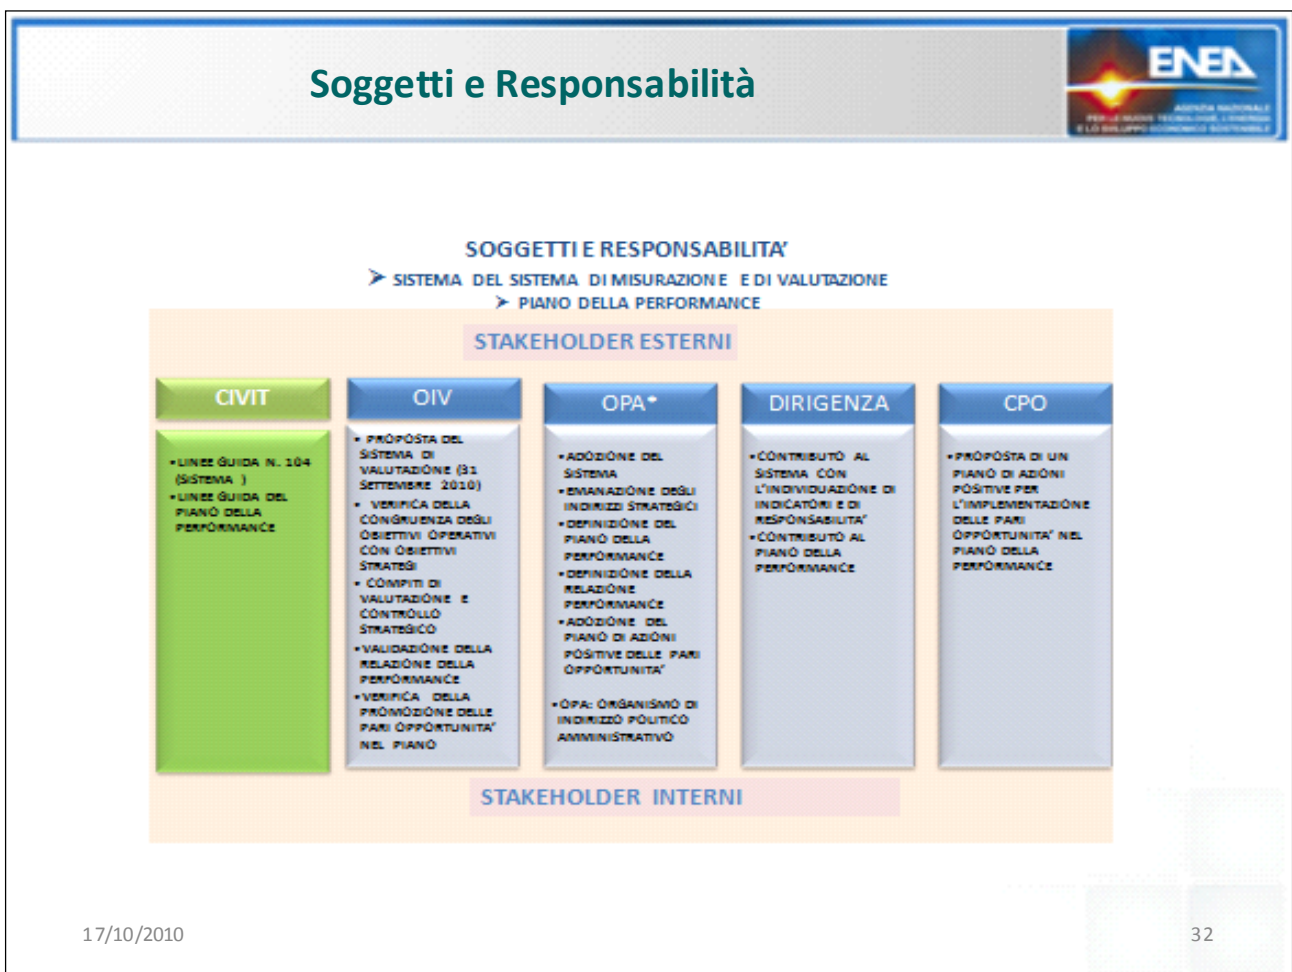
Soggetti e Responsabilità

ENEA

AGENZIA NAZIONALE PER LE NUOVE TECNOLOGIE, L'ENERGIA E LO SVILUPPO ECONOMICO SOSTENIBILE

SOGGETTI E RESPONSABILITA'

➤ SISTEMA DEL SISTEMA DI MISURAZIONE E DI VALUTAZIONE

➤ PIANO DELLA PERFORMANCE

STAKEHOLDER ESTERNI

CIVIT

•LINEE GUIDA N. 104 (SISTEMA ) •LINEE GUIDA DEL PIANO DELLA PERFORMANCE

OIV

• PROPOSTA DEL SISTEMA DI VALUTAZIONE (31 SETTEMBRE 2010)
• VERIFICA DELLA CONGRUENZA DEGLI OBIETTIVI OPERATIVI CON OBIETTIVI STRATEGI
• COMPITI DI VALUTAZIONE E CONTROLLO STRATEGICO
•VALIDAZIONE DELLA RELAZIONE DELLA PERFORMANCE
•VERIFICA DELLA PROMOZIONE DELLE PARI OPPORTUNITA' NEL PIANO

OPA*

•ADOZIONE DEL SISTEMA
•EMANAZIONE DEGLI INDIRIZZI STRATEGICI
•DEFINIZIONE DEL PIANO DELLA PERFORMANCE
•DEFINIZIONE DELLA RELAZIONE PERFORMANCE
•ADOZIONE DEL PIANO DI AZIONI POSITIVE DELLE PARI OPPORTUNITA'

•OPA: ORGANISMO DI INDIRIZZO POLITICO AMMINISTRATIVO

DIRIGENZA

•CONTRIBUTO AL SISTEMA CON L'INDIVIDUAZIONE DI INDICATORI E DI RESPONSABILITA'
•CONTRIBUTO AL PIANO DELLA PERFORMANCE

CPO

•PROPOSTA DI UN PIANO DI AZIONI POSITIVE PER L'IMPLEMENTAZIONE DELLE PARI OPPORTUNITA' NEL PIANO DELLA PERFORMANCE

STAKEHOLDER INTERNI

17/10/2010

32